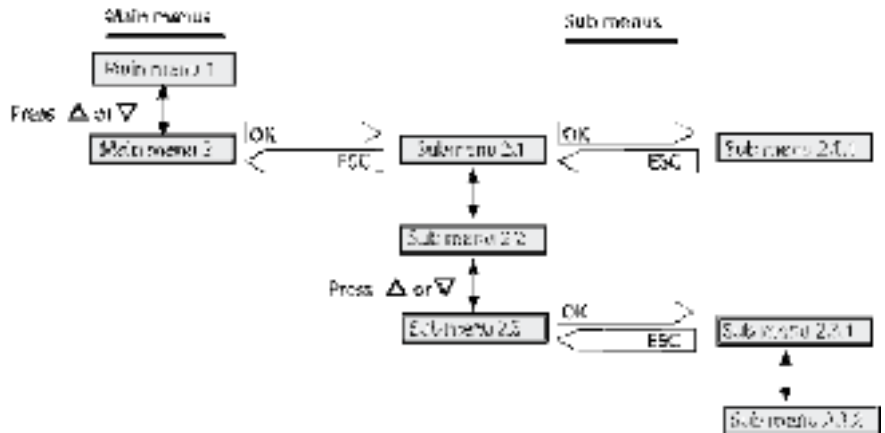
Main menus

Sub menus

Main menu 1

Press $\Delta$ or $\nabla$

Main menu 2

OK

ESC

Sub menu 2.1

OK

ESC

Sub menu 2.1.1

Sub menu 2.2

Press $\Delta$ or $\nabla$

Sub menu 2.3

OK

ESC

Sub menu 2.3.1

Sub menu 2.3.2